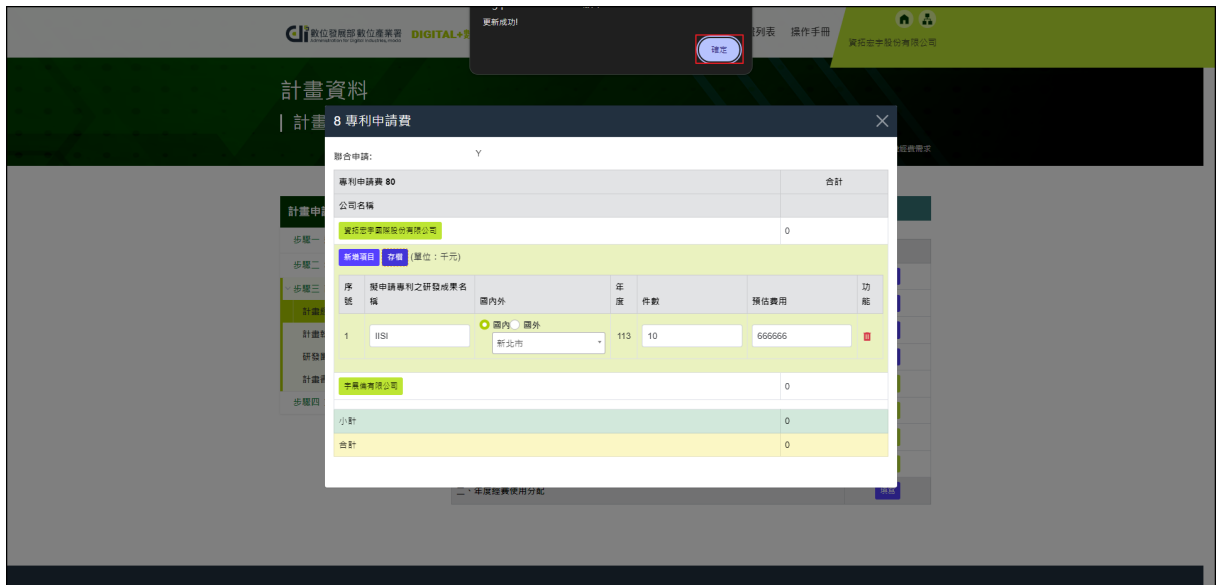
數位發展部數位產業署 Administration for Digital Industries, moda DIGITAL+

更新成功!

確定

列表 操作手冊

資拓宏宇股份有限公司

計畫資料

計畫

8 專利申請費

計畫申

步驟一

步驟二

步驟三

計畫

計畫

研發

計畫

步驟四

聯合申請: Y

| 專利申請費 80 | 合計 |
|---|---|
| 公司名稱 | |
| 資拓宏宇國際股份有限公司 | 0 |

新增項目 存檔 (單位:千元)

| 序號 | 擬申請專利之研發成果名稱 | 國內外 | 年度 | 件數 | 預估費用 | 功能 |
|---|---|---|---|---|---|---|
| 1 | IISI | 國內 國外 新北市 | 113 | 10 | 666666 | |

| 宇寬備有限公司 | 0 |
|---|---|
| 小計 | 0 |
| 合計 | 0 |

二、年度經費使用分配